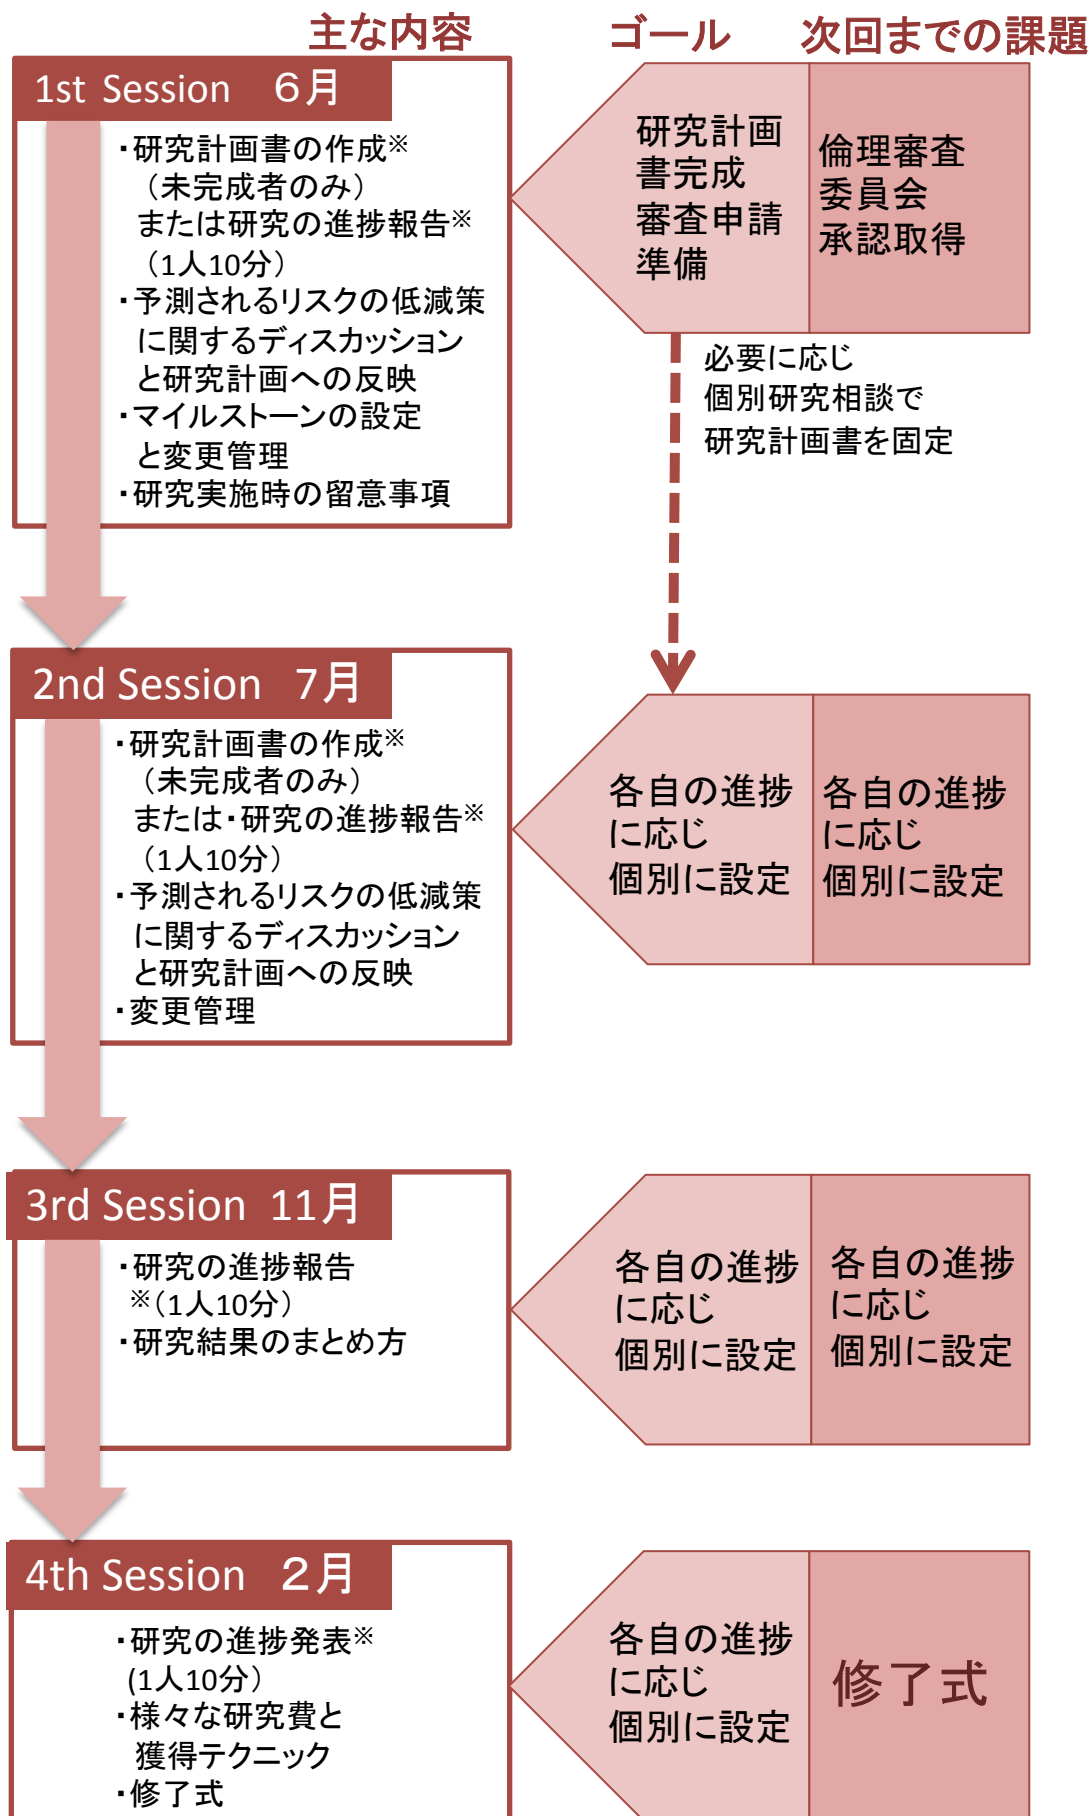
主な内容　ゴール　次回までの課題

1st Session　6月
・研究計画書の作成※（未完成者のみ）または研究の進捗報告※（1人10分）
・予測されるリスクの低減策に関するディスカッションと研究計画への反映
・マイルストーンの設定と変更管理
・研究実施時の留意事項

研究計画書完成
審査申請準備

倫理審査委員会承認取得

必要に応じ
個別研究相談で
研究計画書を固定

2nd Session　7月
・研究計画書の作成※（未完成者のみ）または・研究の進捗報告※（1人10分）
・予測されるリスクの低減策に関するディスカッションと研究計画への反映
・変更管理

各自の進捗に応じ
個別に設定

各自の進捗に応じ
個別に設定

3rd Session　11月
・研究の進捗報告※（1人10分）
・研究結果のまとめ方

各自の進捗に応じ
個別に設定

各自の進捗に応じ
個別に設定

4th Session　2月
・研究の進捗発表※（1人10分）
・様々な研究費と獲得テクニック
・修了式

各自の進捗に応じ
個別に設定

修了式